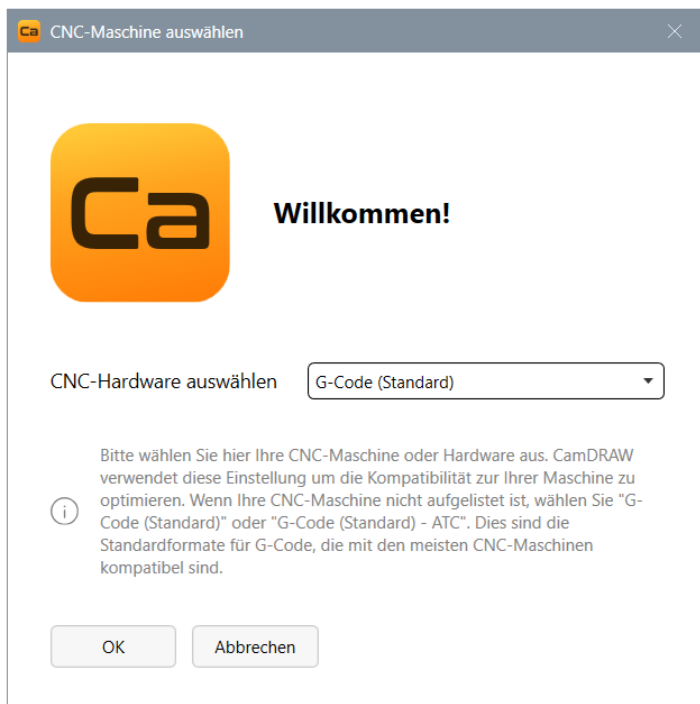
Ca CNC-Maschine auswählen

Ca

Willkommen!

CNC-Hardware auswählen

G-Code (Standard)

Bitte wählen Sie hier Ihre CNC-Maschine oder Hardware aus. CamDRAW verwendet diese Einstellung um die Kompatibilität zur Ihrer Maschine zu optimieren. Wenn Ihre CNC-Maschine nicht aufgelistet ist, wählen Sie "G-Code (Standard)" oder "G-Code (Standard) - ATC". Dies sind die Standardformate für G-Code, die mit den meisten CNC-Maschinen kompatibel sind.

OK

Abbrechen